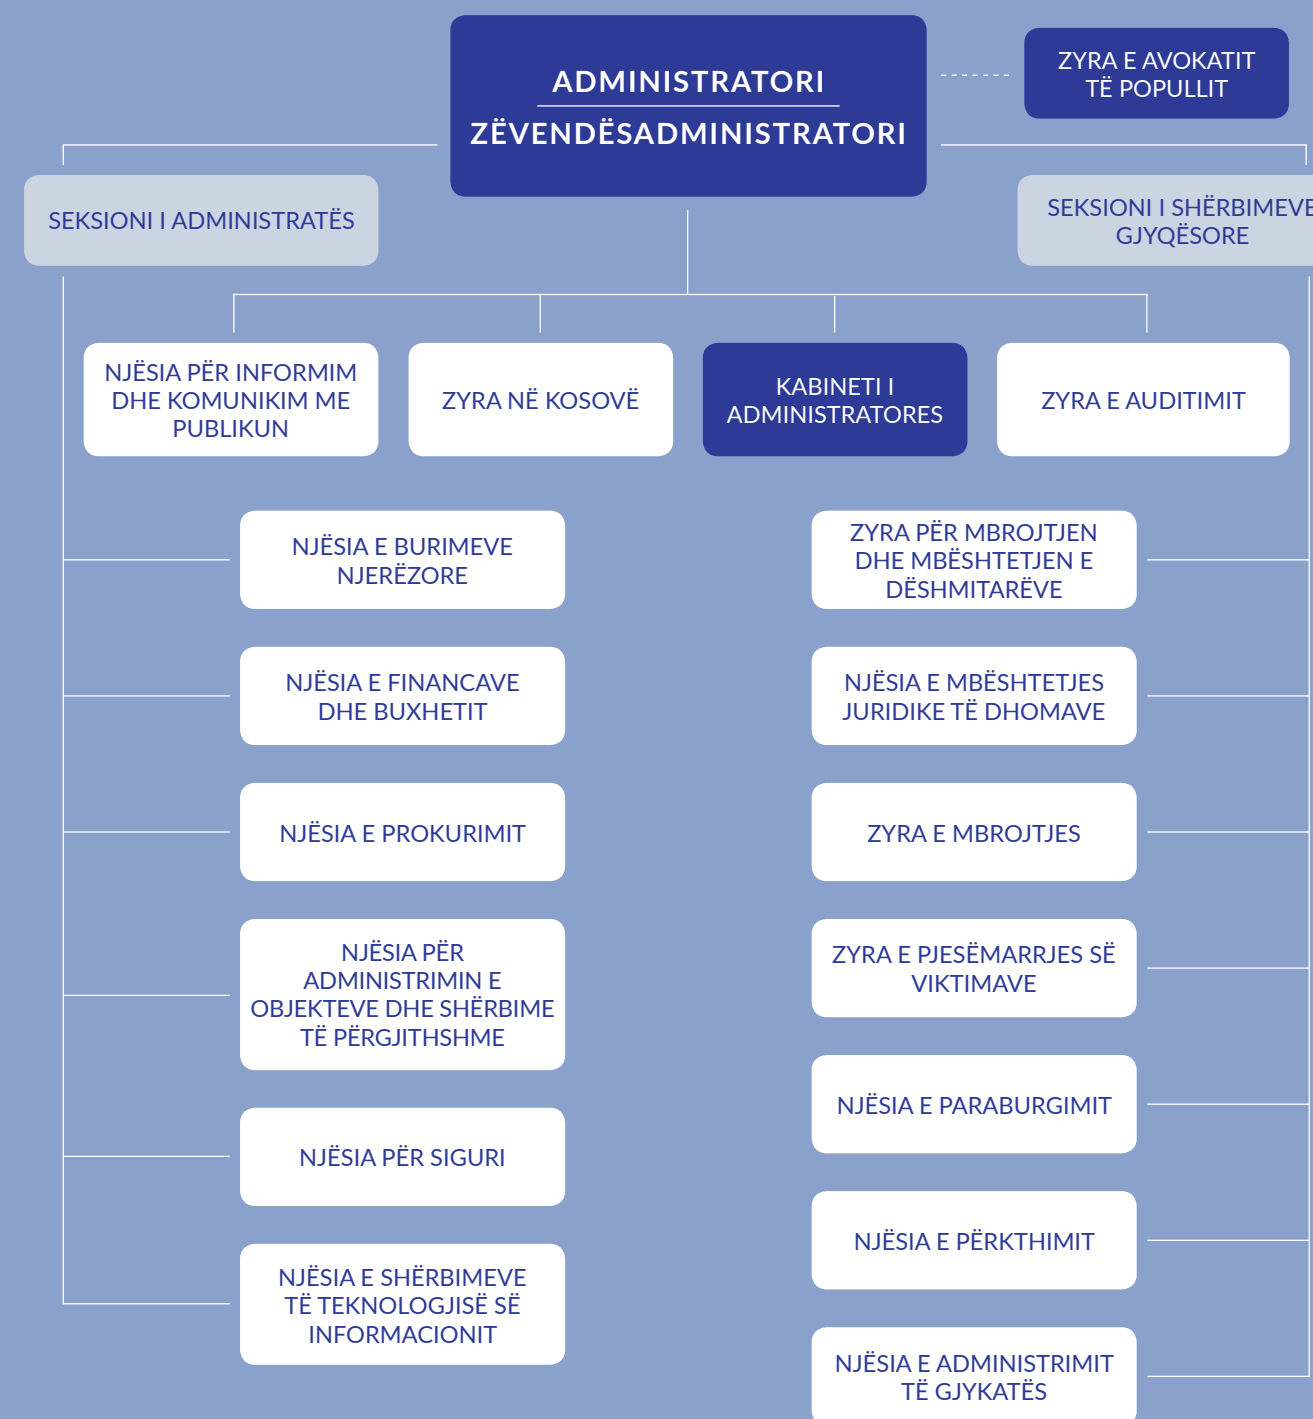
ADMINISTRATORI
ZËVENDËSADMINISTRATORI

ZYRA E AVOKATIT TË POPULLIT

SEKSIONI I ADMINISTRATËS

SEKSIONI I SHËRBIMEVE GJYQËSORE

NJËSIA PËR INFORMIM DHE KOMUNIKIM ME PUBLIKUN

ZYRA NË KOSOVË

KABINETI I ADMINISTRATORES

ZYRA E AUDITIMIT

NJËSIA E BURIMEVE NJERËZORE

NJËSIA E FINANCAVE DHE BUXHETIT

NJËSIA E PROKURIMIT

NJËSIA PËR ADMINISTRIMIN E OBJEKTEVE DHE SHËRBIME TË PËRGJITHSHME

NJËSIA PËR SIGURI

NJËSIA E SHËRBIMEVE TË TEKNOLOGJISË SË INFORMACIONIT

ZYRA PËR MBROJTJEN DHE MBËSHTETJEN E DËSHMITARËVE

NJËSIA E MBËSHTETJES JURIDIKE TË DHOMAVE

ZYRA E MBROJTJES

ZYRA E PJESËMARRJES SË VIKTIMAVE

NJËSIA E PARABURGIMIT

NJËSIA E PËRKTHIMIT

NJËSIA E ADMINISTRIMIT TË GJYKATËS